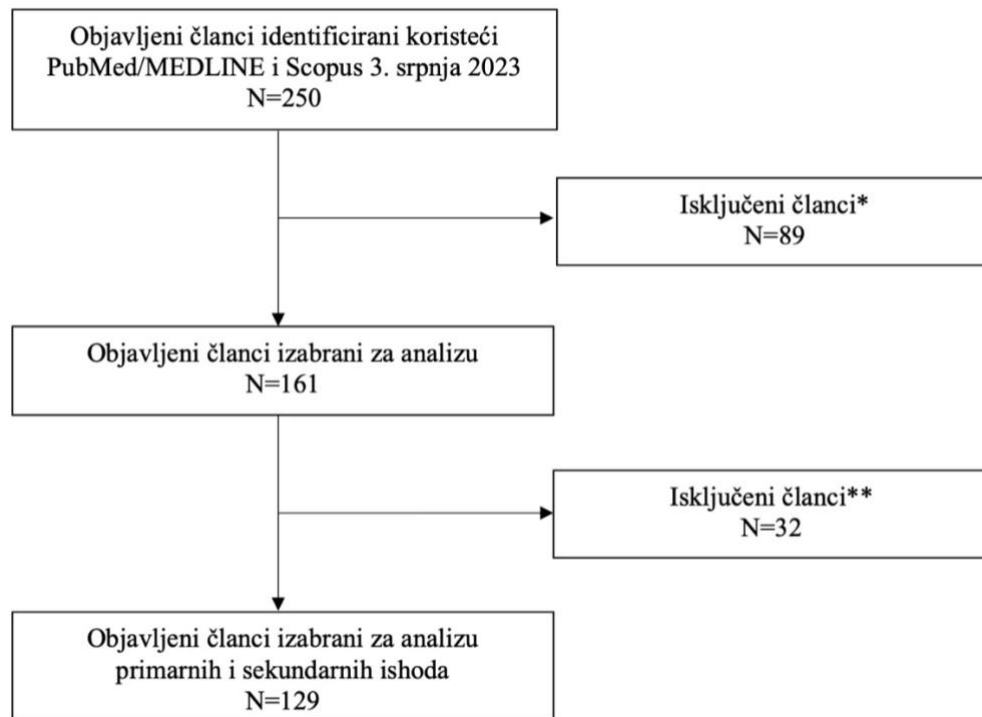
Objavljeni članci identificirani koristeći PubMed/MEDLINE i Scopus 3. srpnja 2023
N=250

Isključeni članci*
N=89

Objavljeni članci izabrani za analizu
N=161

Isključeni članci**
N=32

Objavljeni članci izabrani za analizu primarnih i sekundarnih ishoda
N=129